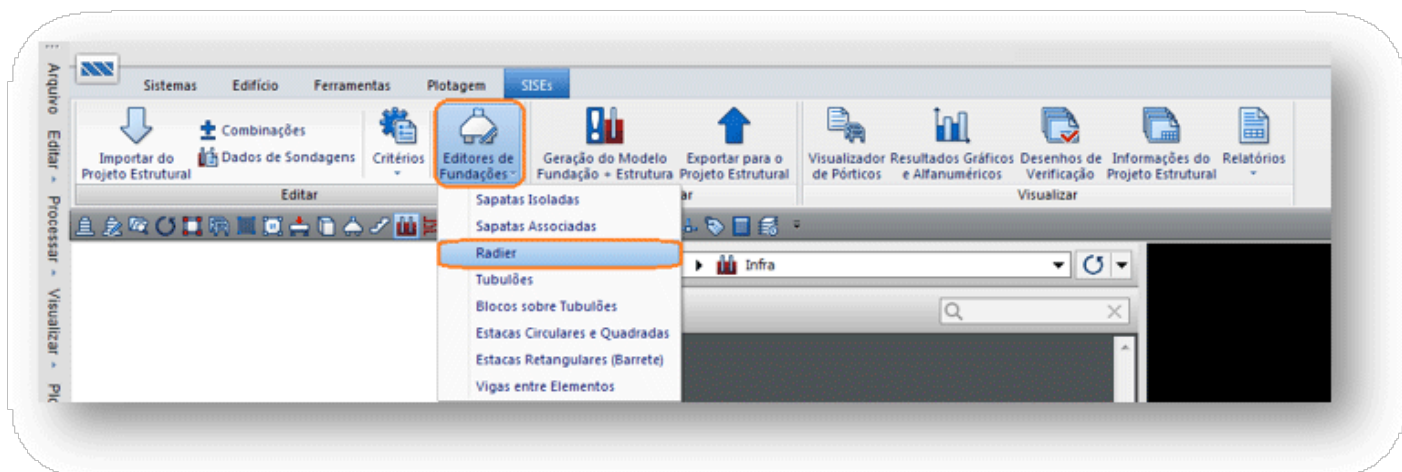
Arquivo Editar ▸ Processar ▸ Visualizar ▸ Plo

Sistemas Edifício Ferramentas Plotagem SISEs

Importar do Projeto Estrutural
Combinações
Dados de Sondagens
Critérios
Editores de Fundações
Geração do Modelo Fundação + Estrutura
Exportar para o Projeto Estrutural
Visualizador de Pórticos
Resultados Gráficos e Alfanuméricos
Desenhos de Verificação
Informações do Projeto Estrutural
Relatórios

Editar
ar
Visualizar

Sapatas Isoladas
Sapatas Associadas
Radier
Tubulões
Blocos sobre Tubulões
Estacas Circulares e Quadradas
Estacas Retangulares (Barrete)
Vigas entre Elementos

Infra